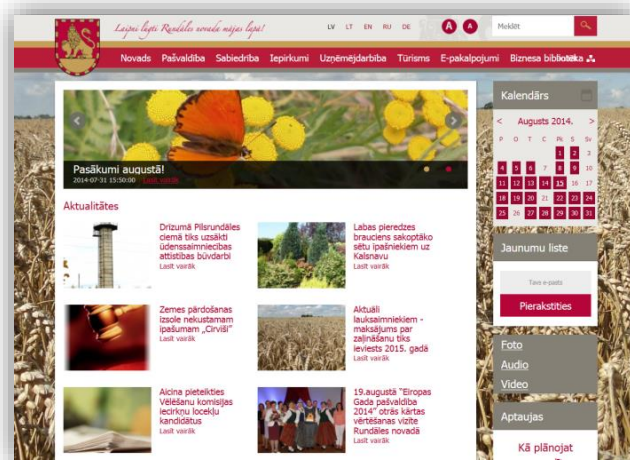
Laipni lūgti Rundāles novada mājas lapā!

LV LT EN RU DE

A A

Meklēt

Novads Pašvaldība Sabiedrība Iepirkumi Uzņēmējdarbība Tūrisms E-pakalpojumi Biznesa bibliotēka

Pasākumi augustā!
2014-07-31 15:50:00 Lasīt vairāk

Aktualitātes

Drīzumā Pilsrundāles ciemā tiks uzsākti ūdenssaimniecības attīstības būvdarbi
Lasīt vairāk

Labas pieredzes brauciens sakoptāko sētu īpašniekiem uz Kalsnavu
Lasīt vairāk

Zemes pārdošanas izsole nekustamam īpašumam „Cirvīši"
Lasīt vairāk

Aktuāli lauksaimniekiem - maksājums par zaļināšanu tiks ieviests 2015. gadā
Lasīt vairāk

Aicina pieteikties Vēlēšanu komisijas iecirkņu locekļu kandidātus
Lasīt vairāk

19.augustā "Eiropas Gada pašvaldība 2014" otrās kārtas vērtēšanas vizīte Rundāles novadā
Lasīt vairāk

Kalendārs

Augusts 2014.

| P | O | T | C | Pk | S | Sv |
|---|---|---|---|---|---|---|
| | | | | 1 | 2 | 3 |
| 4 | 5 | 6 | 7 | 8 | 9 | 10 |
| 11 | 12 | 13 | 14 | 15 | 16 | 17 |
| 18 | 19 | 20 | 21 | 22 | 23 | 24 |
| 25 | 26 | 27 | 28 | 29 | 30 | 31 |

Jaunumu liste

Tavs e-pasts

Pierakstīties

Foto
Audio
Video

Aptaujas

Kā plānojat